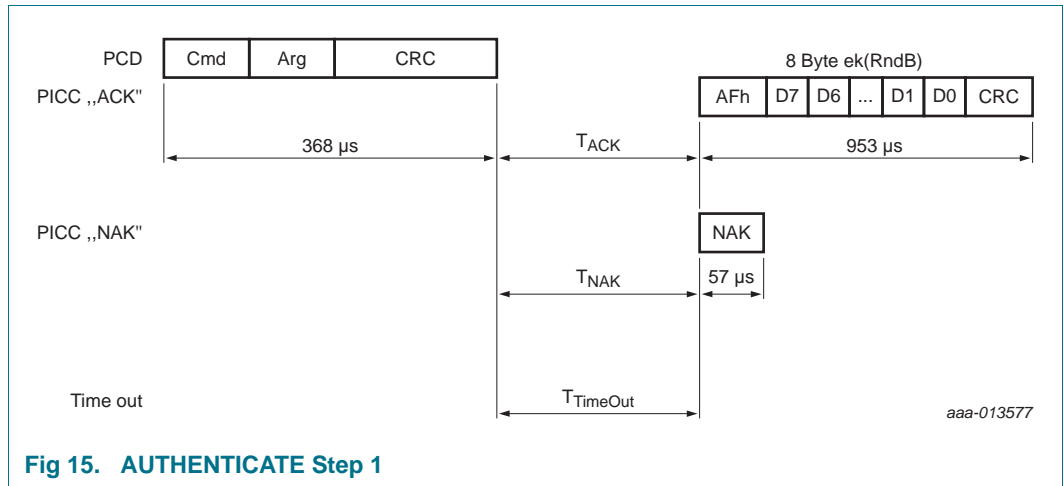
PCD

| Cmd | Arg | CRC |
|---|---|---|

8 Byte ek(RndB)

PICC ,,ACK''

| AFh | D7 | D6 | ... | D1 | D0 | CRC |
|---|---|---|---|---|---|---|

368 µs

$T_{ACK}$

953 µs

PICC ,,NAK''

NAK

$T_{NAK}$

57 µs

Time out

$T_{TimeOut}$

aaa-013577

Fig 15. AUTHENTICATE Step 1